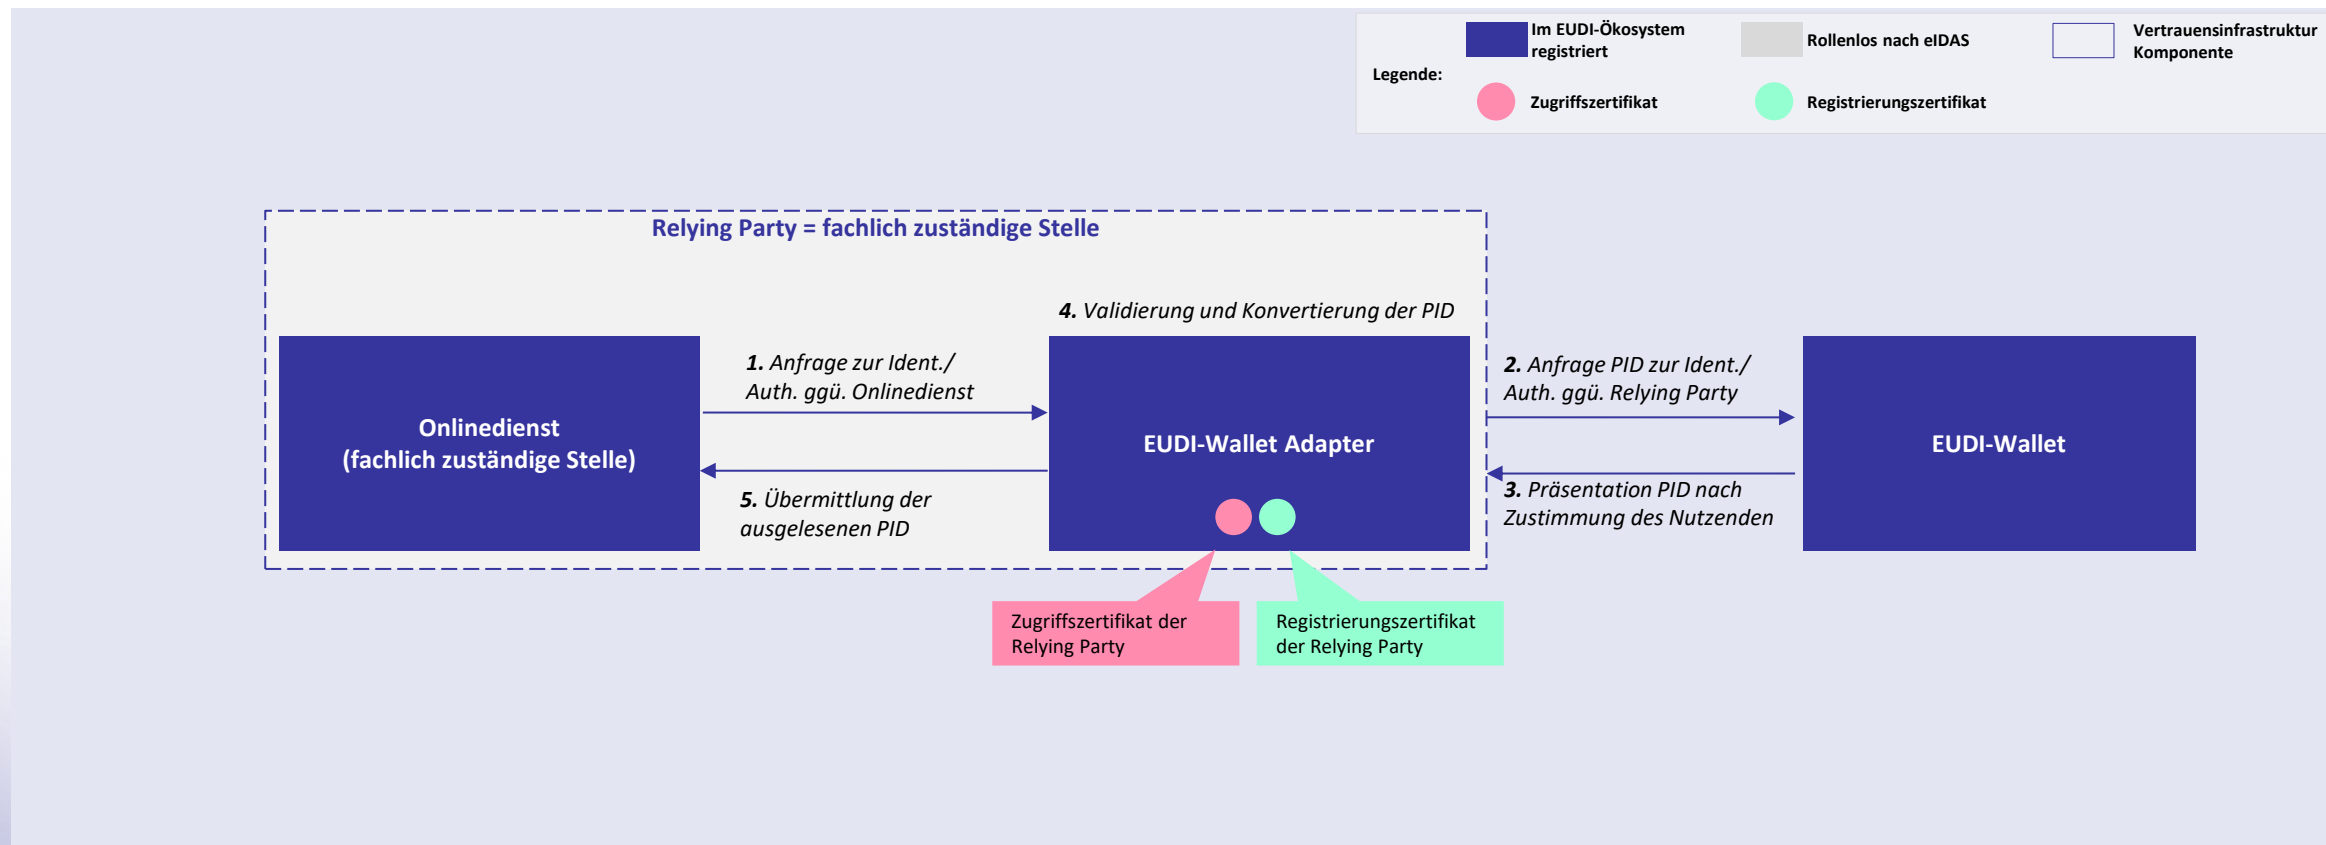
Legende:

Im EUDI-Ökosystem registriert

Rollenlos nach eIDAS

Vertrauensinfrastruktur Komponente

Zugriffszertifikat

Registrierungszertifikat

Relying Party = fachlich zuständige Stelle

4. Validierung und Konvertierung der PID

Onlinedienst (fachlich zuständige Stelle)

1. Anfrage zur Ident./ Auth. ggü. Onlinedienst

5. Übermittlung der ausgelesenen PID

EUDI-Wallet Adapter

2. Anfrage PID zur Ident./ Auth. ggü. Relying Party

3. Präsentation PID nach Zustimmung des Nutzenden

EUDI-Wallet

Zugriffszertifikat der Relying Party

Registrierungszertifikat der Relying Party